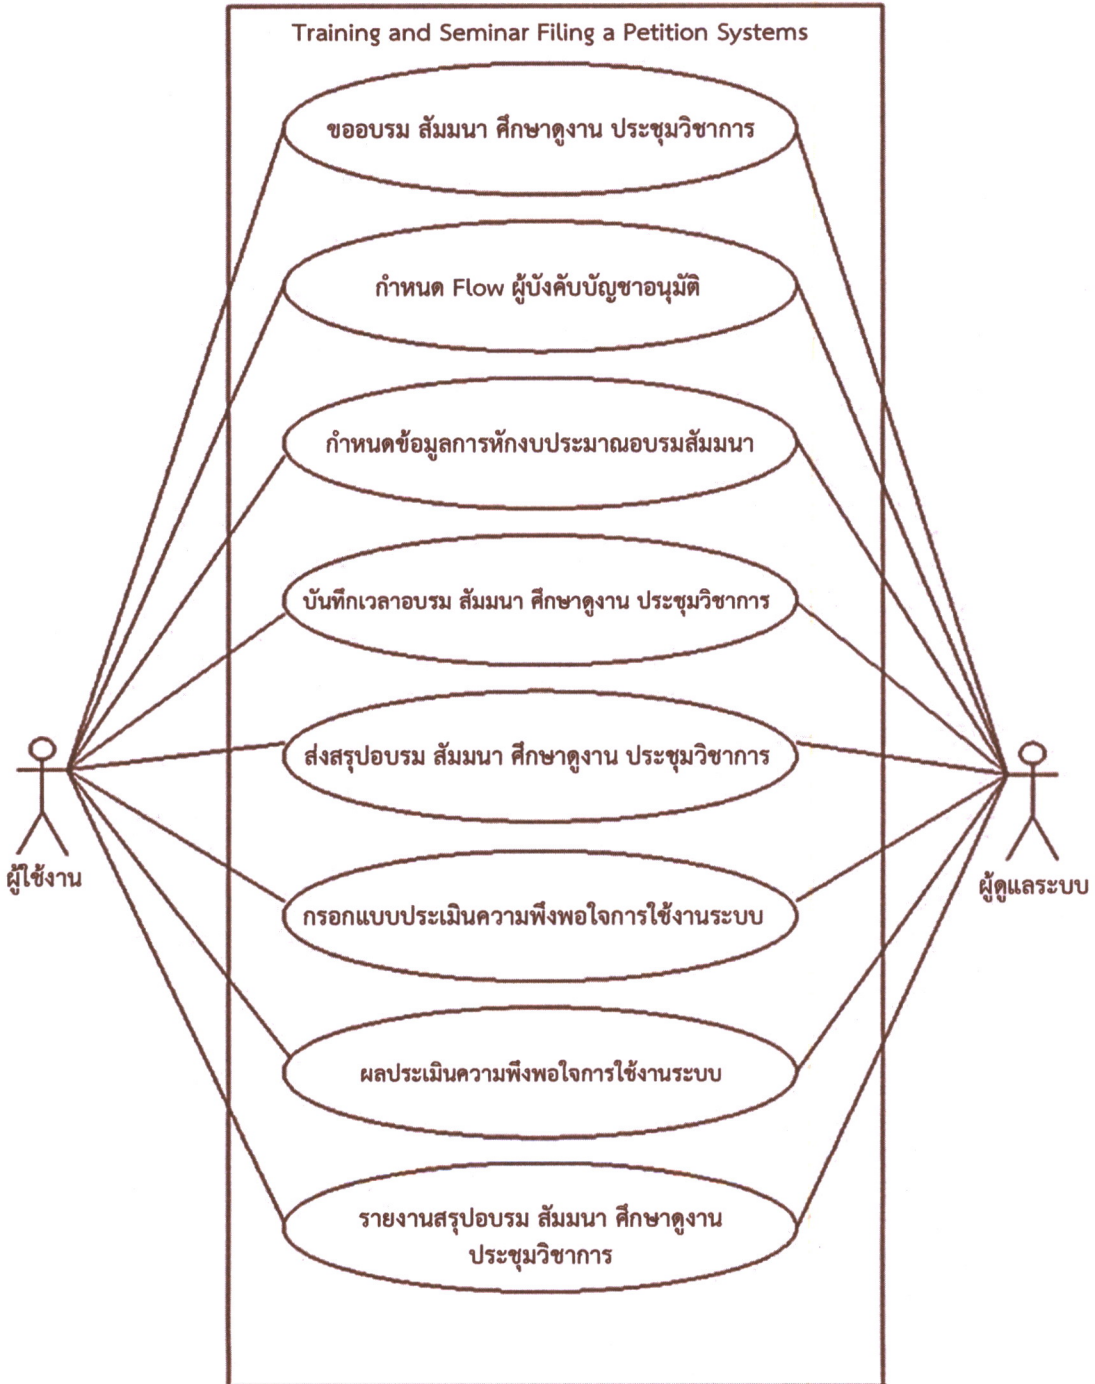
Training and Seminar Filing a Petition Systems

ขออบรม สัมมนา ศึกษาดูงาน ประชุมวิชาการ

กำหนด Flow ผู้บังคับบัญชาอนุมัติ

กำหนดข้อมูลการหักงบประมาณอบรมสัมมนา

บันทึกเวลาอบรม สัมมนา ศึกษาดูงาน ประชุมวิชาการ

ส่งสรุปอบรม สัมมนา ศึกษาดูงาน ประชุมวิชาการ

กรอกแบบประเมินความพึงพอใจการใช้งานระบบ

ผลประเมินความพึงพอใจการใช้งานระบบ

รายงานสรุปอบรม สัมมนา ศึกษาดูงาน ประชุมวิชาการ

ผู้ใช้งาน

ผู้ดูแลระบบ